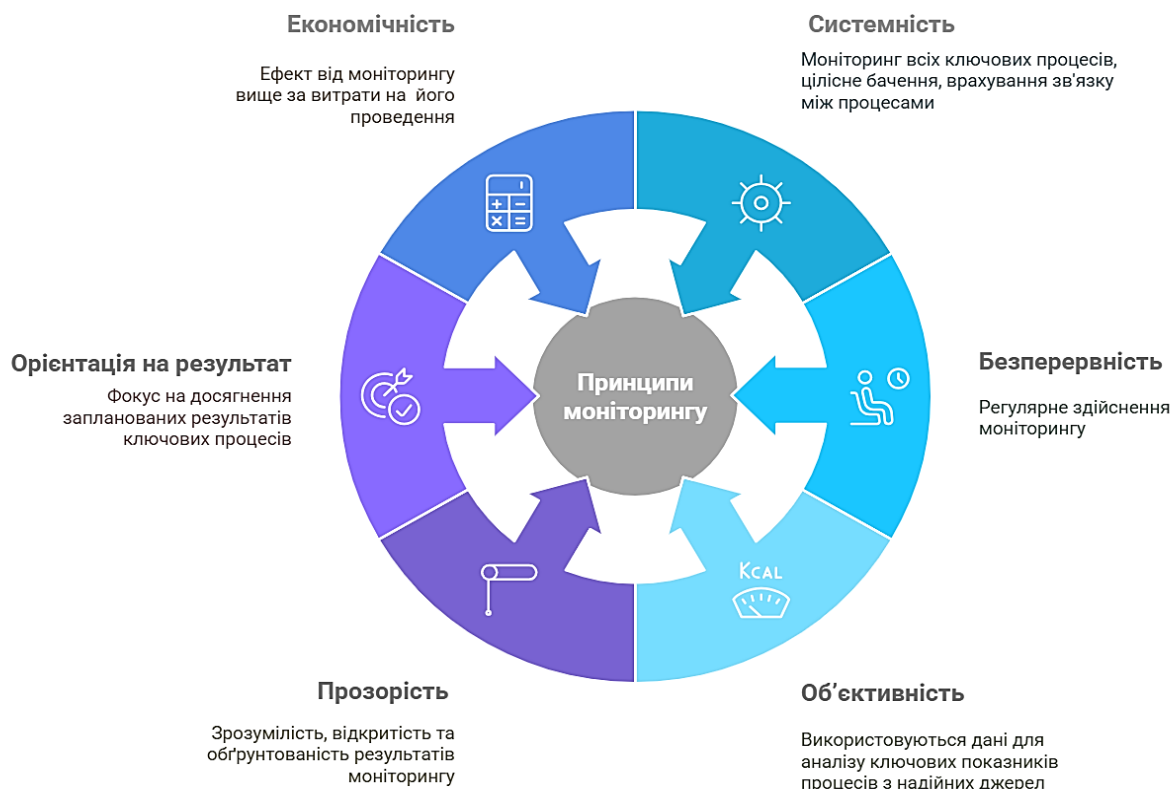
Економічність

Ефект від моніторингу вище за витрати на його проведення

Системність

Моніторинг всіх ключових процесів, цілісне бачення, врахування зв'язку між процесами

Орієнтація на результат

Фокус на досягнення запланованих результатів ключових процесів

Принципи моніторингу

Безперервність

Регулярне здійснення моніторингу

KCAL

Прозорість

Зрозумілість, відкритість та обґрунтованість результатів моніторингу

Об'єктивність

Використовуються дані для аналізу ключових показників процесів з надійних джерел